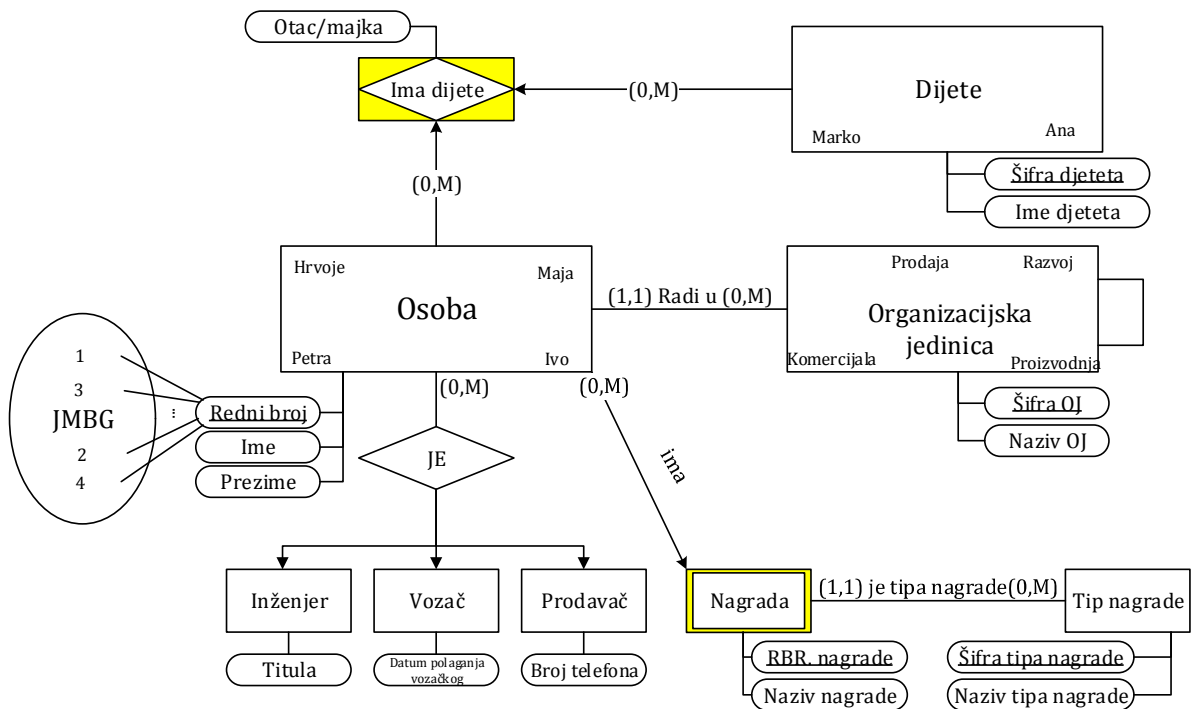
Otac/majka

Ima dijete

(0,M)

Dijete

Marko

Ana

Šifra djeteta

Ime djeteta

(0,M)

Hrvoje

Maja

Osoba

Petra

Ivo

(1,1) Radi u (0,M)

Prodaja

Razvoj

Organizacijska jedinica

Komercijala

Proizvodnja

Šifra OJ

Naziv OJ

1

3

⋮

JMBG

2

4

Redni broj

Ime

Prezime

(0,M)

(0,M)

JE

ima

Inženjer

Vozač

Prodavač

Titula

Datum polaganja vozačkog

Broj telefona

Nagrada

(1,1) je tipa nagrade(0,M)

Tip nagrade

RBR. nagrade

Naziv nagrade

Šifra tipa nagrade

Naziv tipa nagrade